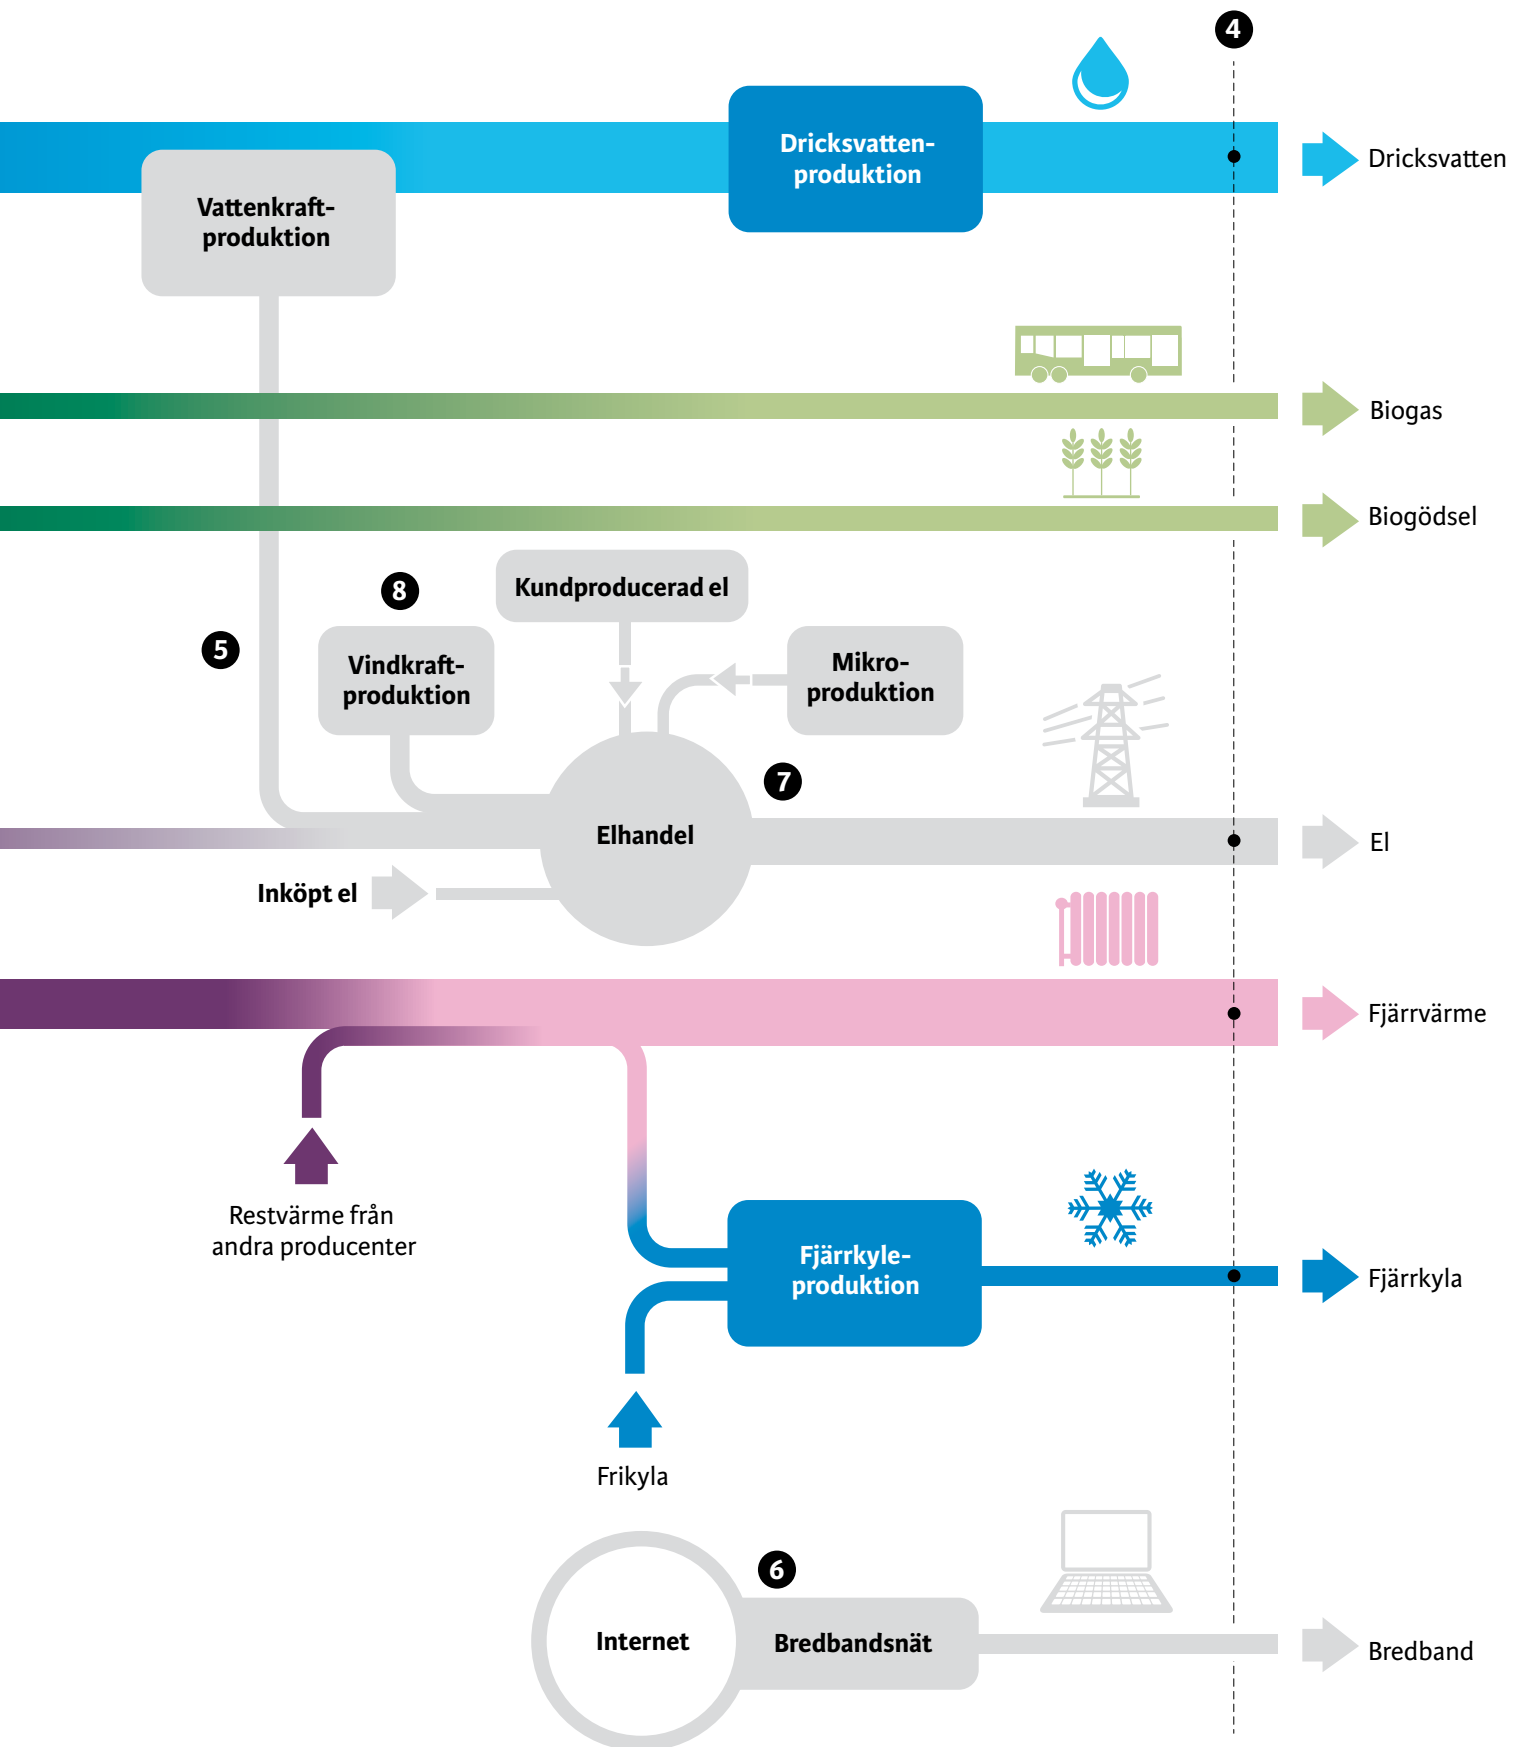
4

Dricksvattenproduktion

Dricksvatten

Vattenkraftproduktion

Biogas

Biogödsel

8

Kundproducerad el

5

Vindkraftproduktion

Mikroproduktion

7

Elhandel

El

Inköpt el

Fjärrvärme

Restvärme från andra producenter

Fjärrkyleproduktion

Fjärrkyla

Frikyla

6

Internet

Bredbandsnät

Bredband